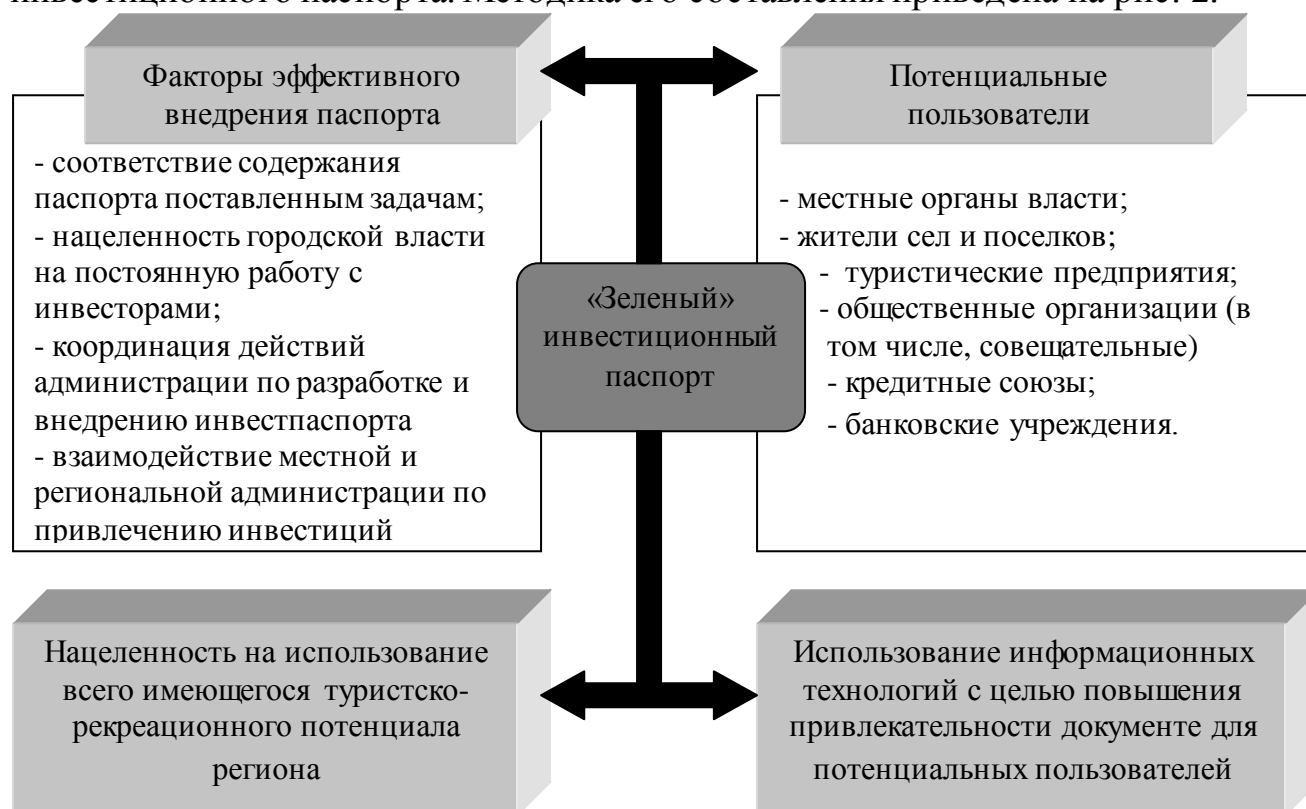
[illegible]

Факторы эффективного внедрения паспорта

- соответствие содержания паспорта поставленным задачам;
- нацеленность городской власти на постоянную работу с инвесторами;
- координация действий администрации по разработке и внедрению инвестпаспорта
- взаимодействие местной и региональной администрации по привлечению инвестиций

Потенциальные пользователи

- местные органы власти;
- жители сел и поселков;
- туристические предприятия;
- общественные организации (в том числе, совещательные)
- кредитные союзы;
- банковские учреждения.

«Зеленый» инвестиционный паспорт

Нацеленность на использование всего имеющегося туристско-рекреационного потенциала региона

Использование информационных технологий с целью повышения привлекательности документе для потенциальных пользователей